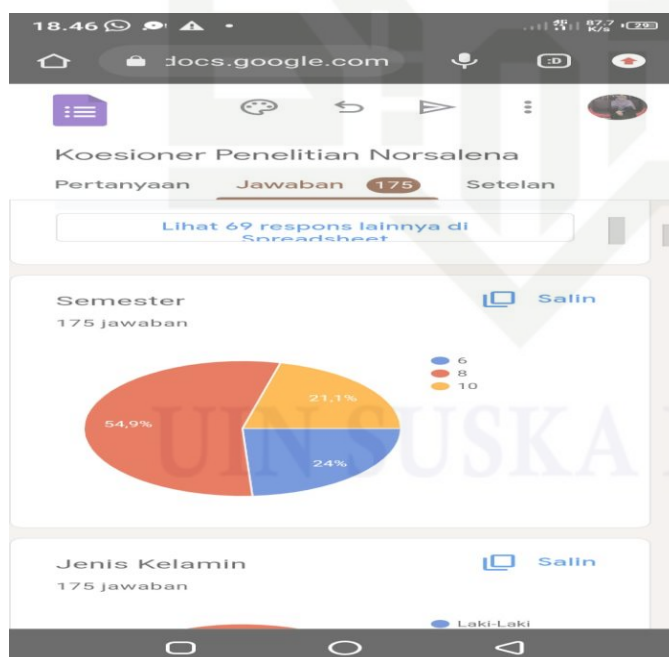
18.46

87,7 K/s 29

docs.google.com

:D

Koesioner Penelitian Norsalena

Pertanyaan Jawaban 175 Setelan

Lihat 69 respons lainnya di Spreadsheet

Semester

Salin

175 jawaban

6
8
10

54,9%
21,1%
24%

Jenis Kelamin

Salin

175 jawaban

Laki-Laki

UIN SUSKA